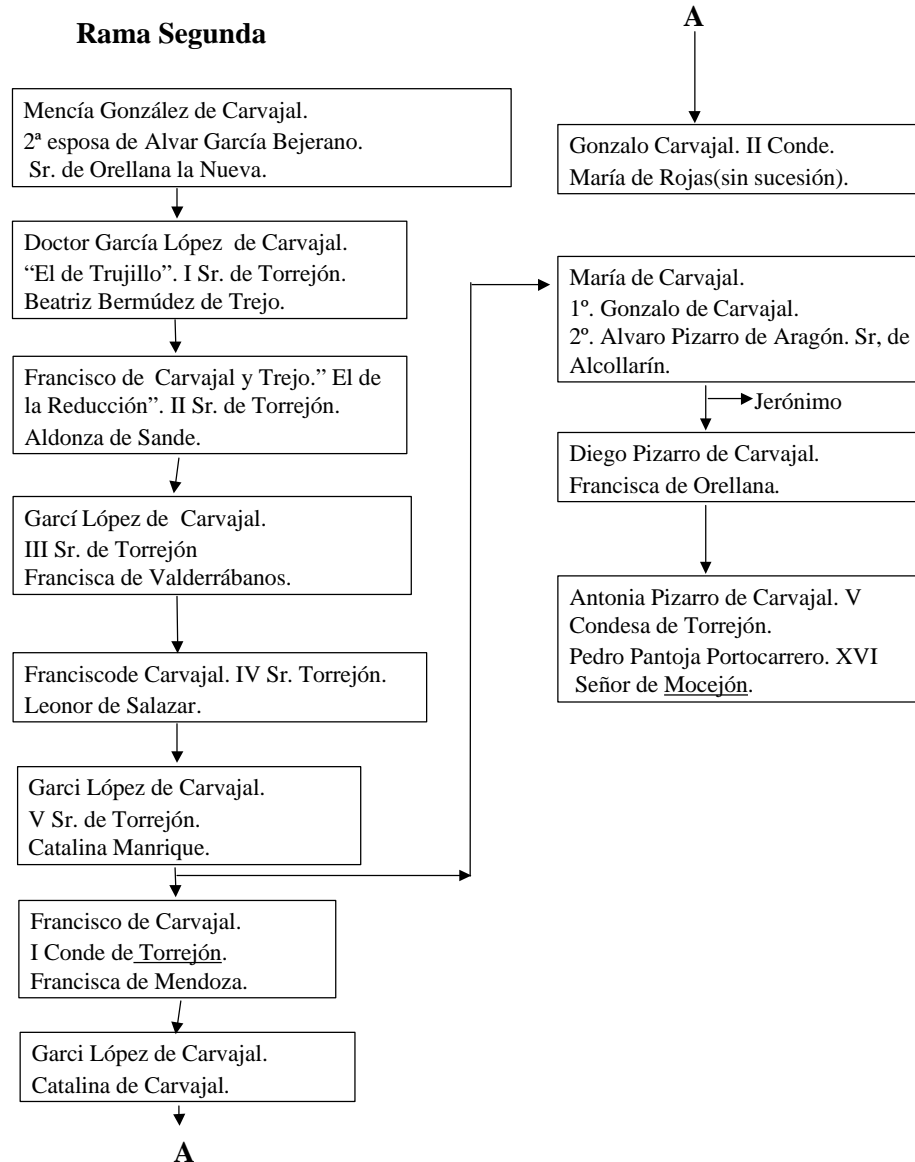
Rama Segunda

Mencía González de Carvajal.
2ª esposa de Alvar García Bejerano.
Sr. de Orellana la Nueva.

Doctor García López de Carvajal.
"El de Trujillo". I Sr. de Torrejón.
Beatriz Bermúdez de Trejo.

Francisco de Carvajal y Trejo." El de la Reducción". II Sr. de Torrejón.
Aldonza de Sande.

Garcí López de Carvajal.
III Sr. de Torrejón
Francisca de Valderrábanos.

Franciscode Carvajal. IV Sr. Torrejón.
Leonor de Salazar.

Garci López de Carvajal.
V Sr. de Torrejón.
Catalina Manrique.

Francisco de Carvajal.
I Conde de Torrejón.
Francisca de Mendoza.

Garci López de Carvajal.
Catalina de Carvajal.

A

A

Gonzalo Carvajal. II Conde.
María de Rojas(sin sucesión).

María de Carvajal.
1º. Gonzalo de Carvajal.
2º. Alvaro Pizarro de Aragón. Sr, de Alcollarín.

Jerónimo

Diego Pizarro de Carvajal.
Francisca de Orellana.

Antonia Pizarro de Carvajal. V Condesa de Torrejón.
Pedro Pantoja Portocarrero. XVI Señor de Mocejón.